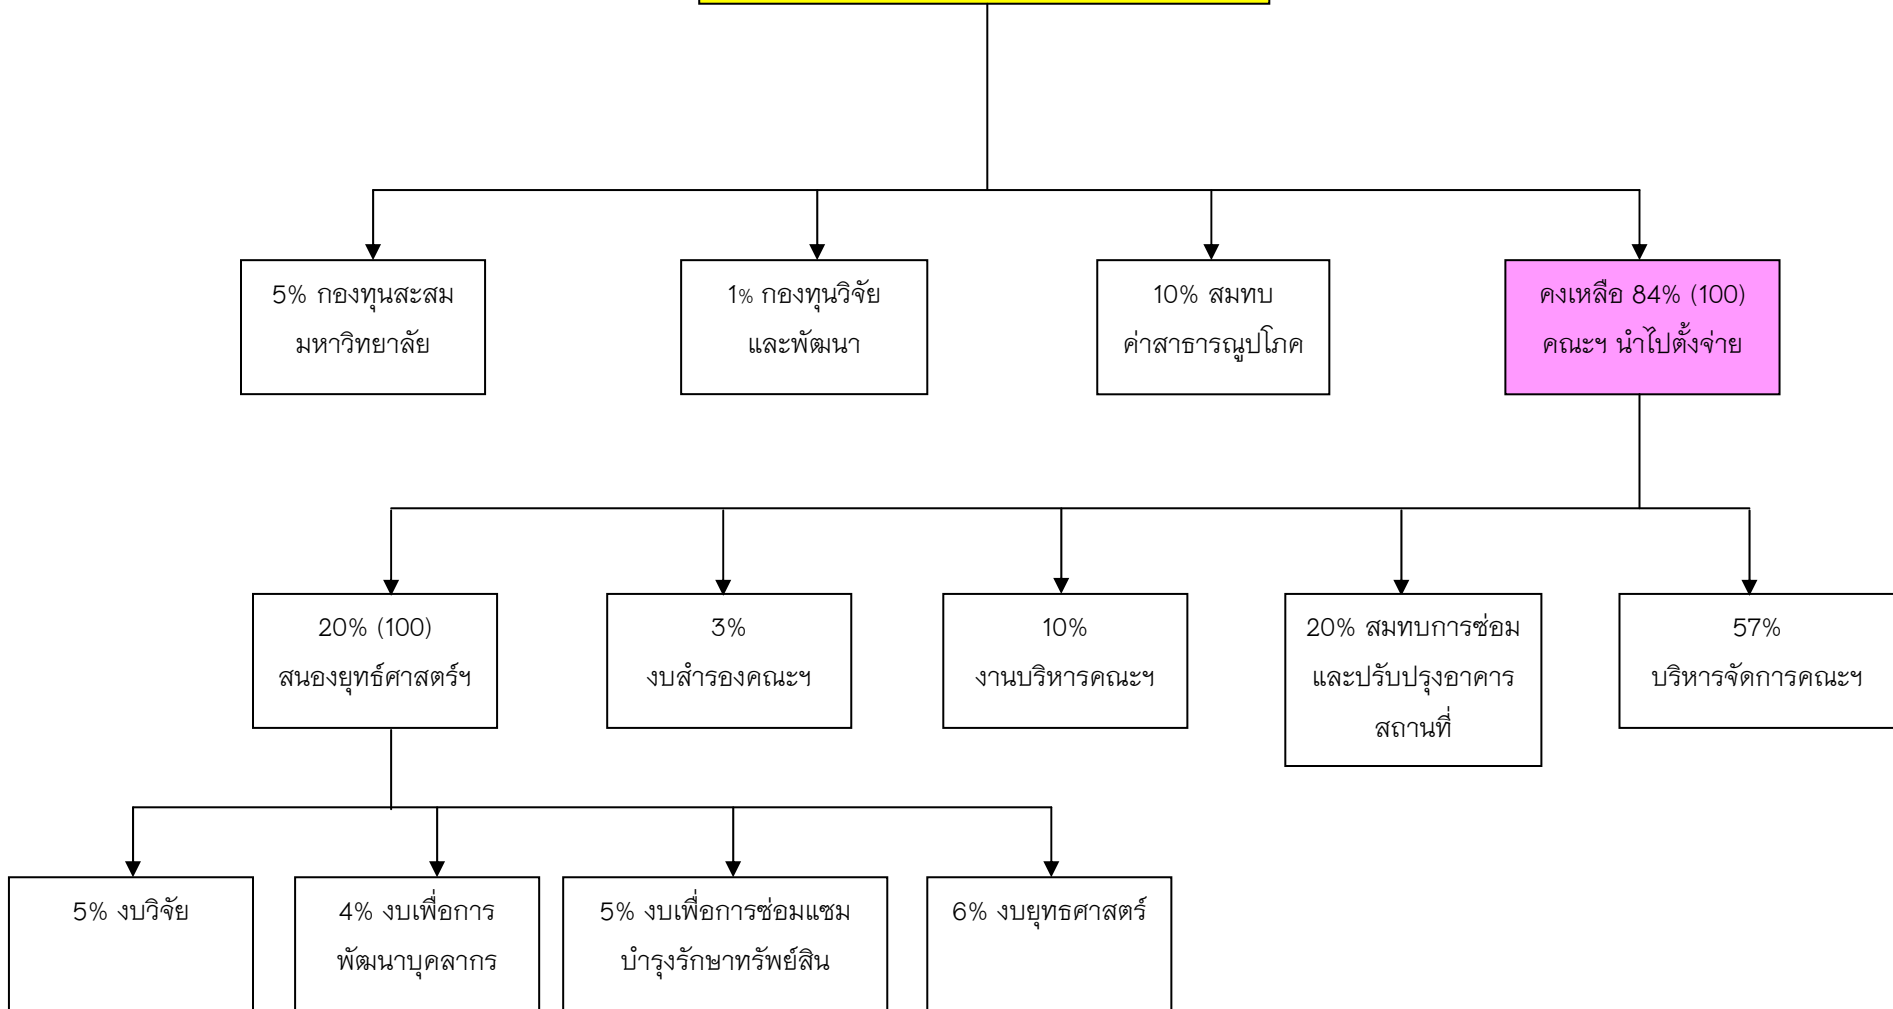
5% กองทุนสะสม มหาวิทยาลัย

1% กองทุนวิจัย และพัฒนา

10% สมทบ ค่าสาธารณูปโภค

คงเหลือ 84% (100) คณะฯ นำไปตั้งจ่าย

20% (100) สนองยุทธ์ศาสตร์ฯ

3% งบสำรองคณะฯ

10% งานบริหารคณะฯ

20% สมทบการซ่อม และปรับปรุงอาคาร สถานที่

57% บริหารจัดการคณะฯ

5% งบวิจัย

4% งบเพื่อการ พัฒนาบุคลากร

5% งบเพื่อการซ่อมแซม บำรุงรักษาทรัพย์สิน

6% งบยุทธศาสตร์